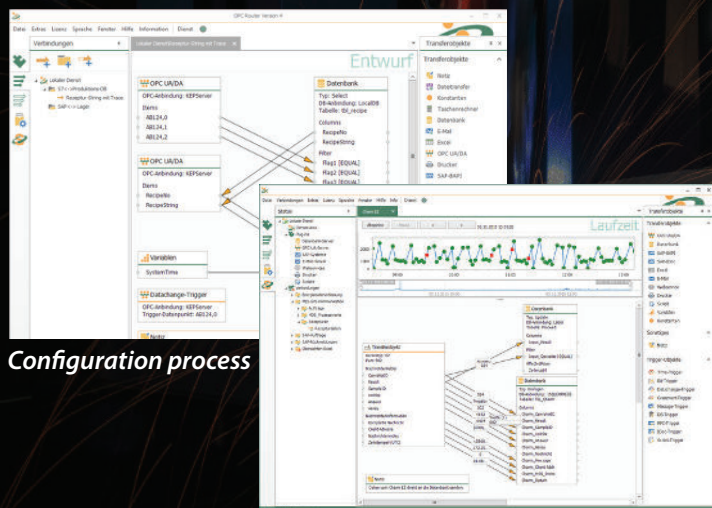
OPC Router Version 4

Datei Extras Lizenz Sprache Fenster Hilfe Information | Dienst

Verbindungen

Lokaler Dienst/Rezeptur String mit Trace

Entwurf

Transferobjekte

Transferobjekte

Lokaler Dienst
S7<->Produktions DB
Rezeptur String mit Trace
SAP<->Lager

OPC UA/DA
OPC-Anbindung: KEPServer
Items
AB14,0
AB14,1
AB14,2

Datenbank
Typ: Select
DB-Anbindung: LocalDB
Tabelle: tbl_recipe
Columns
RecipeNo
RecipeString
Filter
Flag1 [EQUAL]
Flag2 [EQUAL]
Flag3 [EQUAL]

OPC UA/DA
OPC-Anbindung: KEPServer
Items
RecipeNo
RecipeString

Variablen
SystemTime

Datachange-Trigger
OPC-Anbindung: KEPServer
Trigger-Datenpunkt: AB124,0

Notiz

Note
Dateitransfer
Konstanten
Taschenrechner
Datenbank
E-Mail
Excel
OPC UA/DA
Drucker
SAP-BAPI

Configuration process

Laufzeit

Transferobjekte

Trigger

Notiz